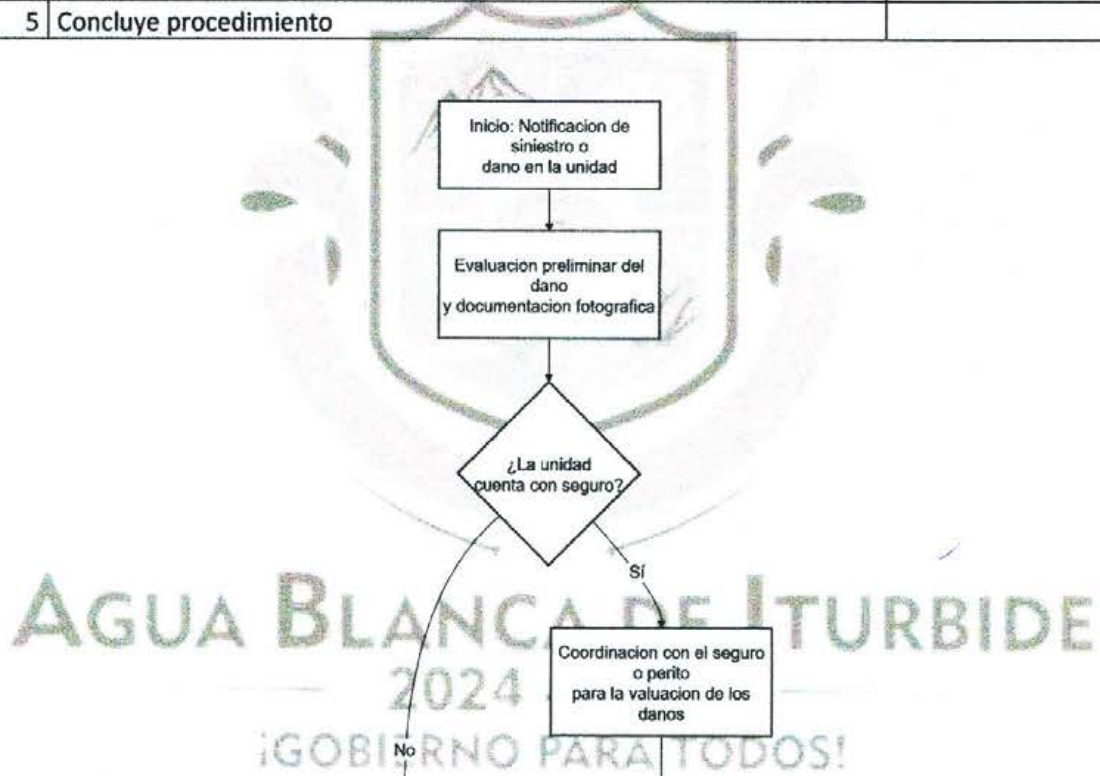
| 5 | Concluye procedimiento | |
|---|---|---|

Inicio: Notificacion de siniestro o dano en la unidad

Evaluacion preliminar del dano y documentacion fotografica

¿La unidad cuenta con seguro?

Sí

Coordinacion con el seguro o perito para la valuacion de los danos

No

AGUA BLANCA DE ITURBIDE
2024
¡GOBIERNO PARA TODOS!